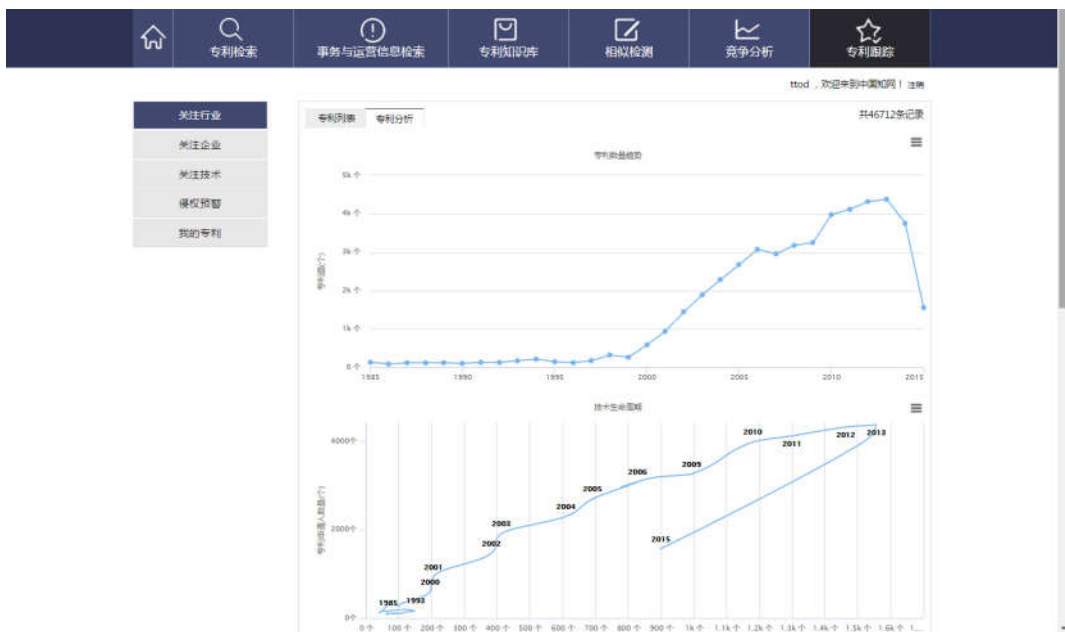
专利检索
事务与运营信息检索
专利知识库
相似检测
竞争分析
专利跟踪

ttod，欢迎来到中国知网！注销

关注行业
关注企业
关注技术
侵权预警
我的专利

专利列表
专利分析
共46712条记录

专利数量趋势

5k个
4k个
3k个
2k个
1k个
0个
专利数(个)
1985
1990
1995
2000
2005
2010
2015

技术生命周期

4000个
2000个
0个
专利数量(件数)(个)
1985
1993
2000
2001
2002
2003
2004
2005
2006
2009
2010
2011
2012
2013
2015
0个
100个
200个
300个
400个
500个
600个
700个
800个
900个
1k个
1.1k个
1.2k个
1.3k个
1.4k个
1.5k个
1.6k个
1.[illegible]